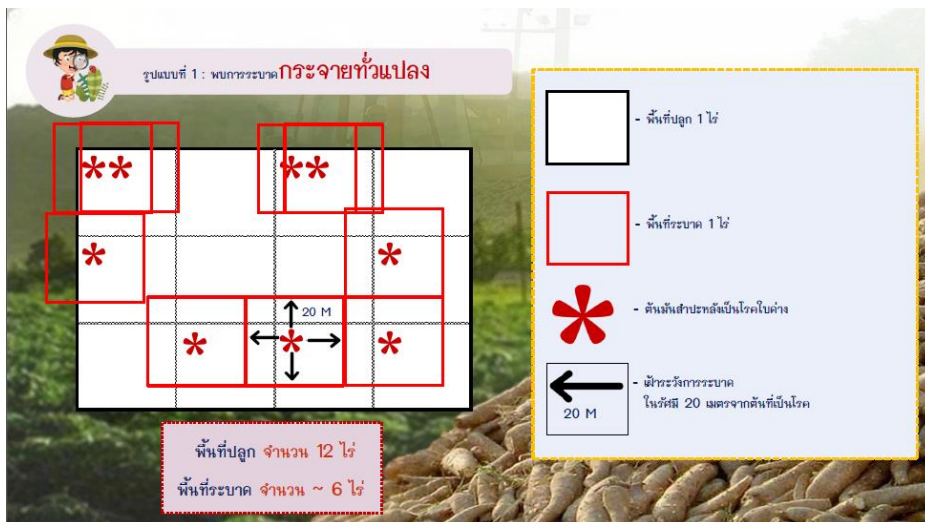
รูปแบบที่ 1 : พบการระบาด กระจายทั่วแปลง

**

**

*

*

20 M

*

*

*

พื้นที่ปลูก จำนวน 12 ไร่

พื้นที่ระบาด จำนวน ~ 6 ไร่

- พื้นที่ปลูก 1 ไร่

- พื้นที่ระบาด 1 ไร่

- ต้นมันสำปะหลังเป็นโรคใบด่าง

20 M

- เฝ้าระวังการระบาด ในรัศมี 20 เมตรจากต้นที่เป็นโรค